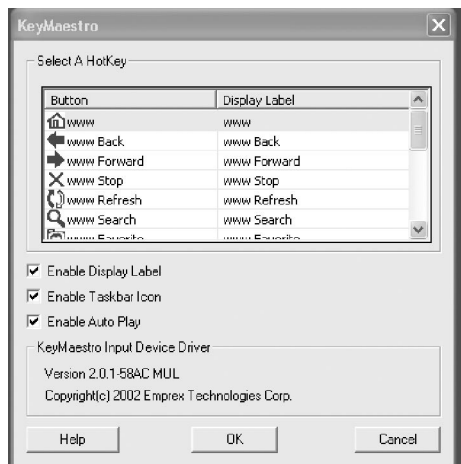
KeyMaestro

Select A HotKey

| Button | Display Label |
|---|---|
| www | www |
| www Back | www Back |
| www Forward | www Forward |
| www Stop | www Stop |
| www Refresh | www Refresh |
| www Search | www Search |
| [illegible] | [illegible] |

Enable Display Label

Enable Taskbar Icon

Enable Auto Play

KeyMaestro Input Device Driver

Version 2.0.1-58AC MUL

Copyright(c) 2002 Emprex Technologies Corp.

Help OK Cancel